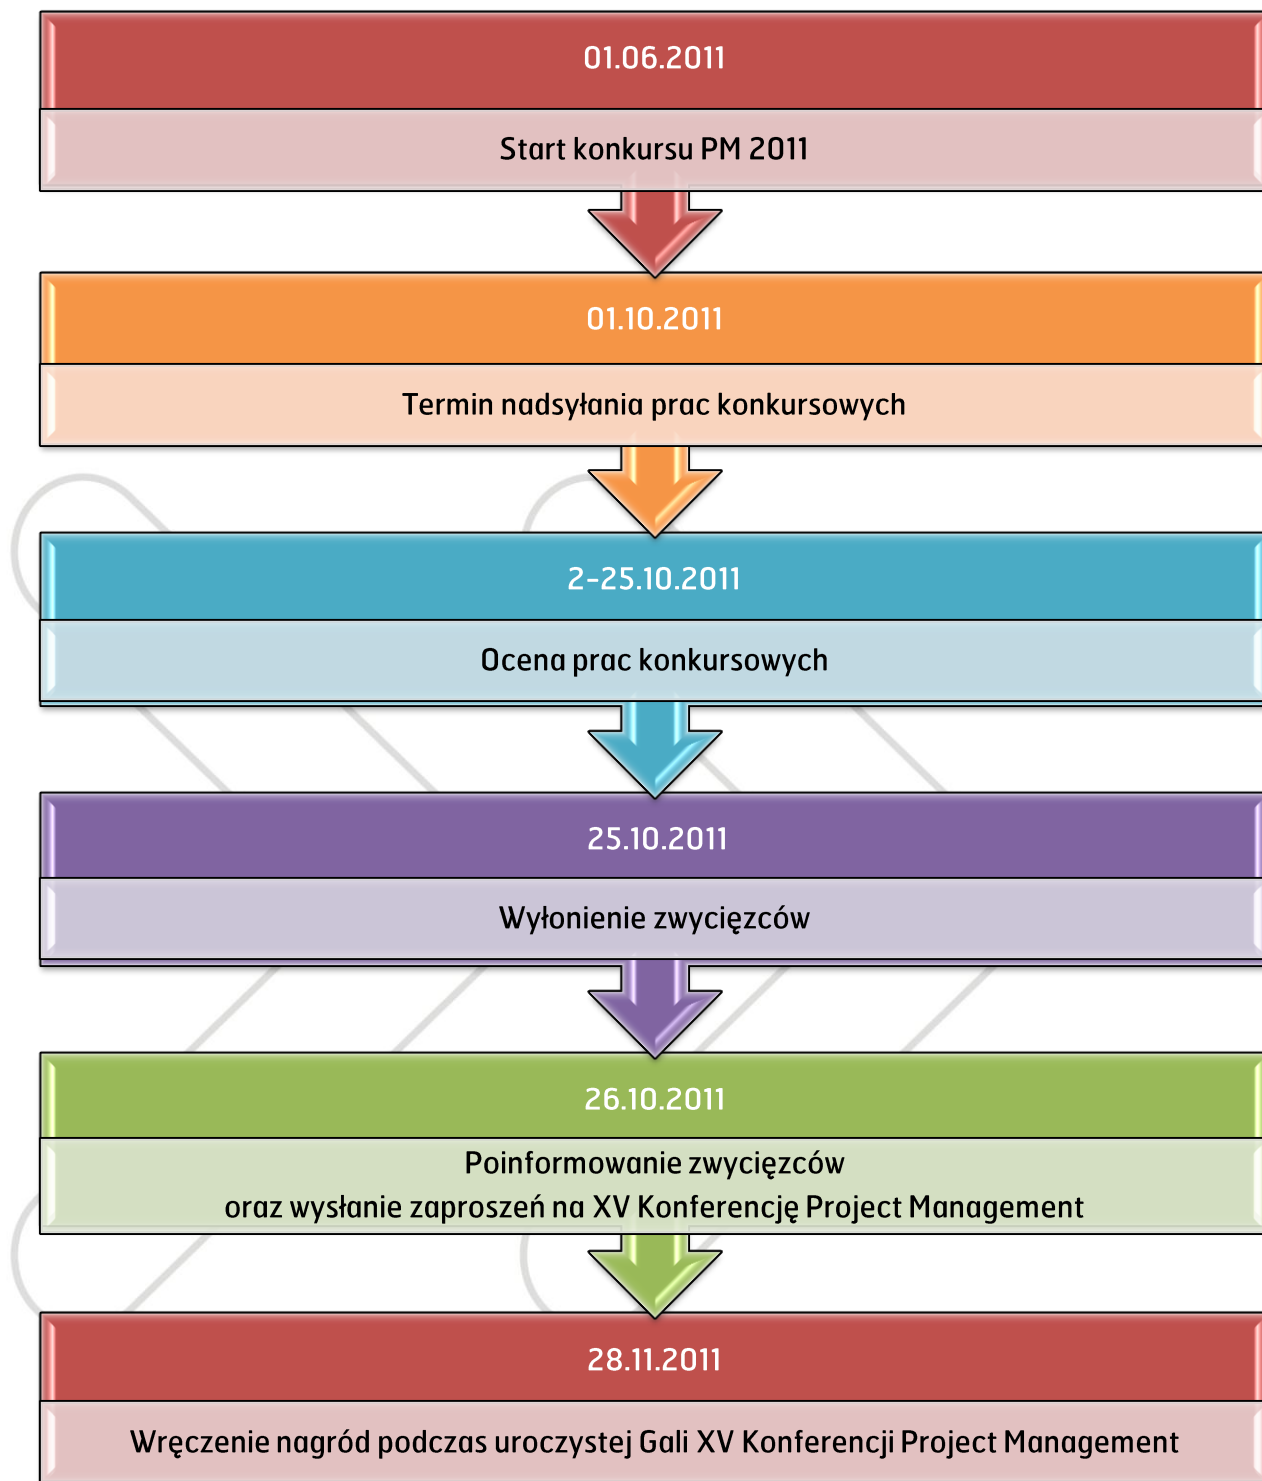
01.06.2011

Start konkursu PM 2011

01.10.2011

Termin nadsyłania prac konkursowych

2-25.10.2011

Ocena prac konkursowych

25.10.2011

Wyłonienie zwycięzców

26.10.2011

Poinformowanie zwycięzców
oraz wysłanie zaproszeń na XV Konferencję Project Management

28.11.2011

Wręczenie nagród podczas uroczystej Gali XV Konferencji Project Management